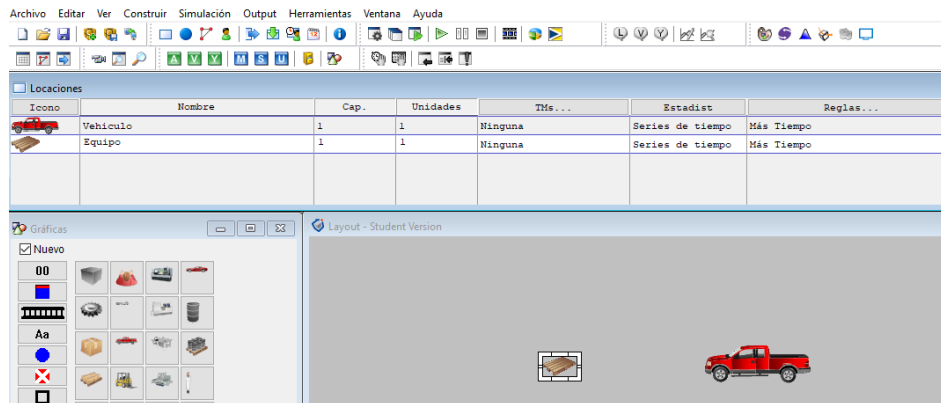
Archivo Editar Ver Construir Simulación Output Herramientas Ventana Ayuda

Locaciones

| Icono | Nombre | Cap. | Unidades | TMs... | Estadist | Reglas... |
|---|---|---|---|---|---|---|
| | Vehiculo | 1 | 1 | Ninguna | Series de tiempo | Más Tiempo |
| | Equipo | 1 | 1 | Ninguna | Series de tiempo | Más Tiempo |

Gráficas

Nuevo

00

Aa

Layout - Student Version